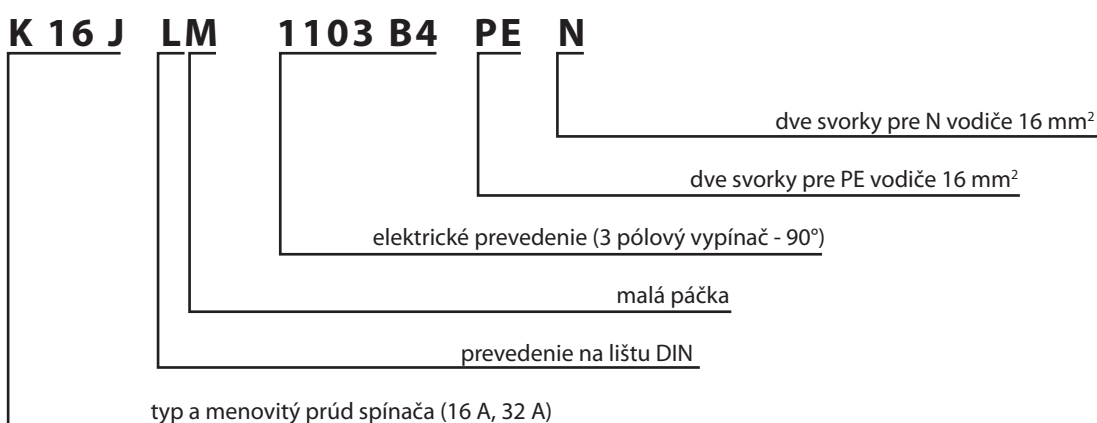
K 16 J LM 1103 B4 PE N

dve svorky pre N vodiče 16 mm$^2$

dve svorky pre PE vodiče 16 mm$^2$

elektrické prevedenie (3 pólový vypínač - 90°)

malá páčka

prevedenie na lištu DIN

typ a menovitý prúd spínača (16 A, 32 A)